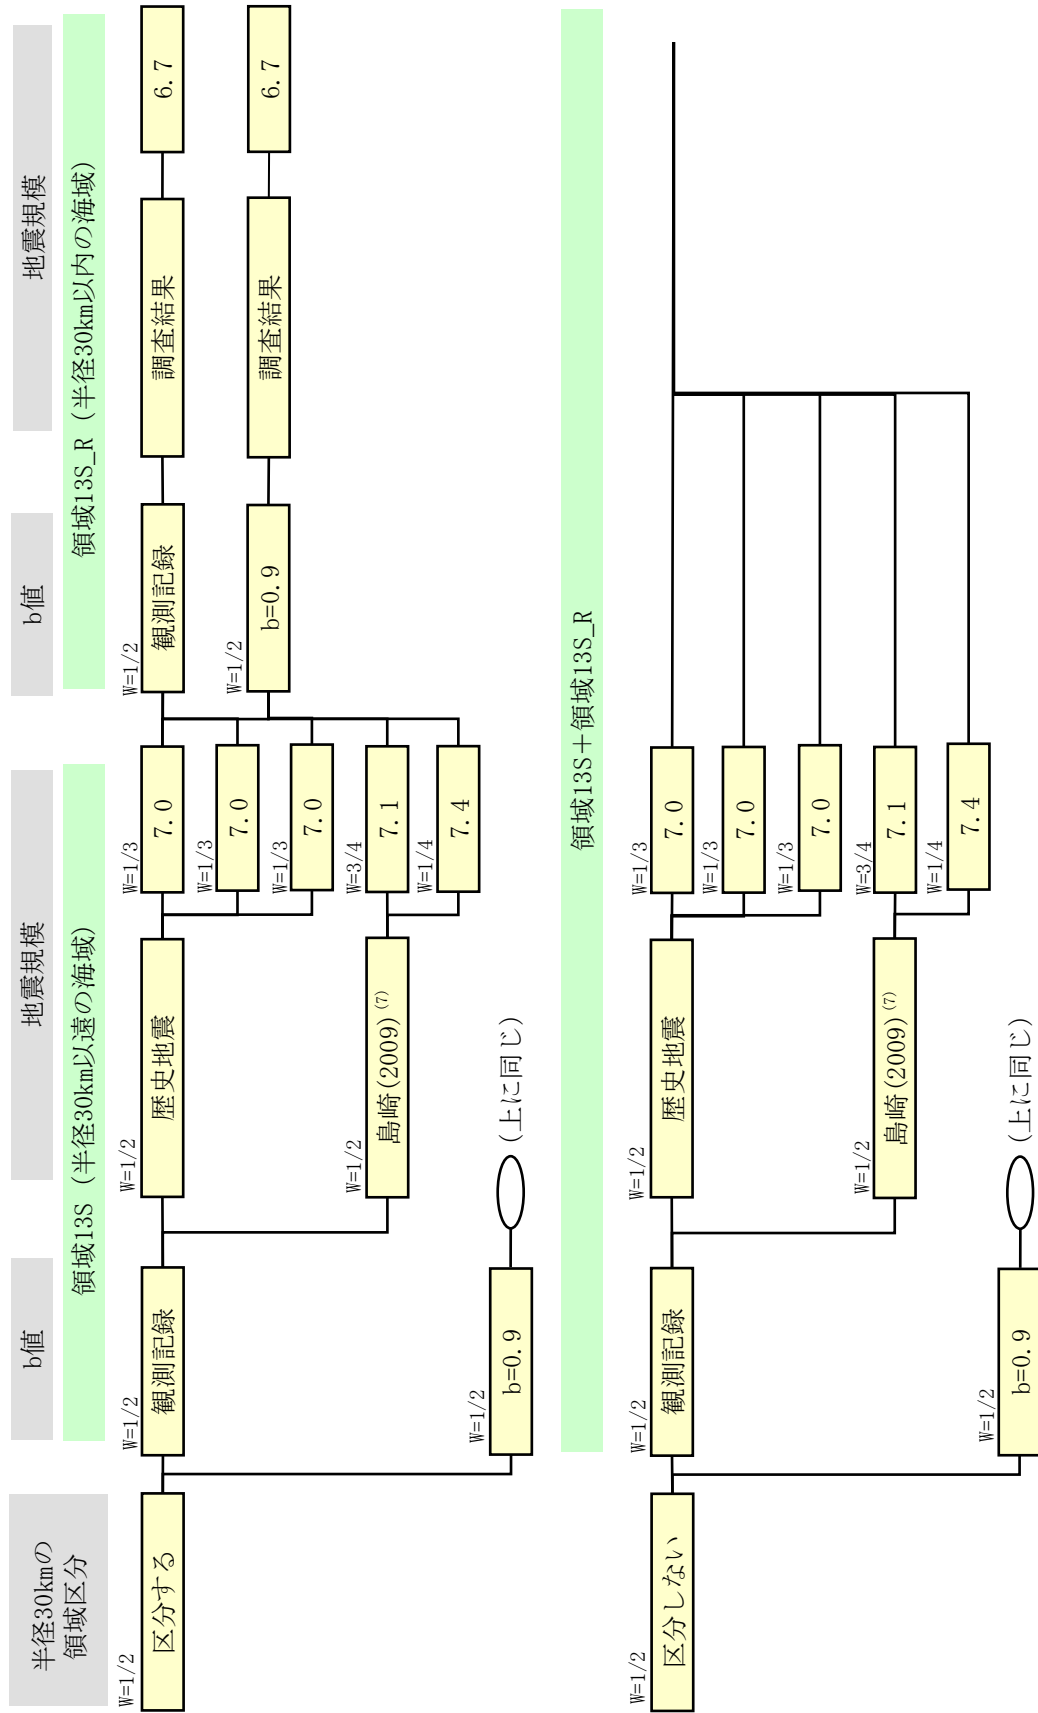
半径30kmの領域区分

b値

地震規模

b値

地震規模

領域13S（半径30km以遠の海域）

領域13S_R（半径30km以内の海域）

W=1/2
区分する

W=1/2
観測記録

W=1/2
歴史地震

W=1/3
7.0

W=1/3
7.0

W=1/3
7.0

W=1/2
島崎(2009)$^{(7)}$

W=3/4
7.1

W=1/4
7.4

W=1/2
観測記録

調査結果

6.7

W=1/2
b=0.9

調査結果

6.7

W=1/2
b=0.9

（上に同じ）

領域13S＋領域13S_R

W=1/2
区分しない

W=1/2
観測記録

W=1/2
歴史地震

W=1/3
7.0

W=1/3
7.0

W=1/3
7.0

W=1/2
島崎(2009)$^{(7)}$

W=3/4
7.1

W=1/4
7.4

W=1/2
b=0.9

（上に同じ）